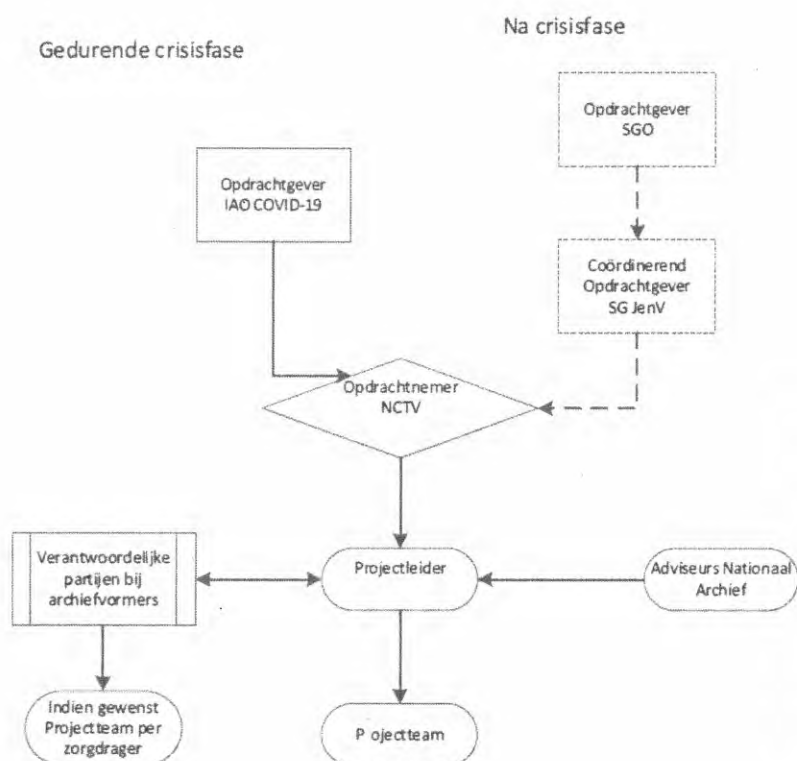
Gedurende crisisfase

Na crisisfase

Opdrachtgever SGO

Opdrachtgever IAO COVID-19

Coördinerend Opdrachtgever SG JenV

Opdrachtnemer NCTV

Verantwoordelijke partijen bij archiefvormers

Projectleider

Adviseurs Nationaal Archief

Indien gewenst Projectteam per zorgdrager

P ojectteam